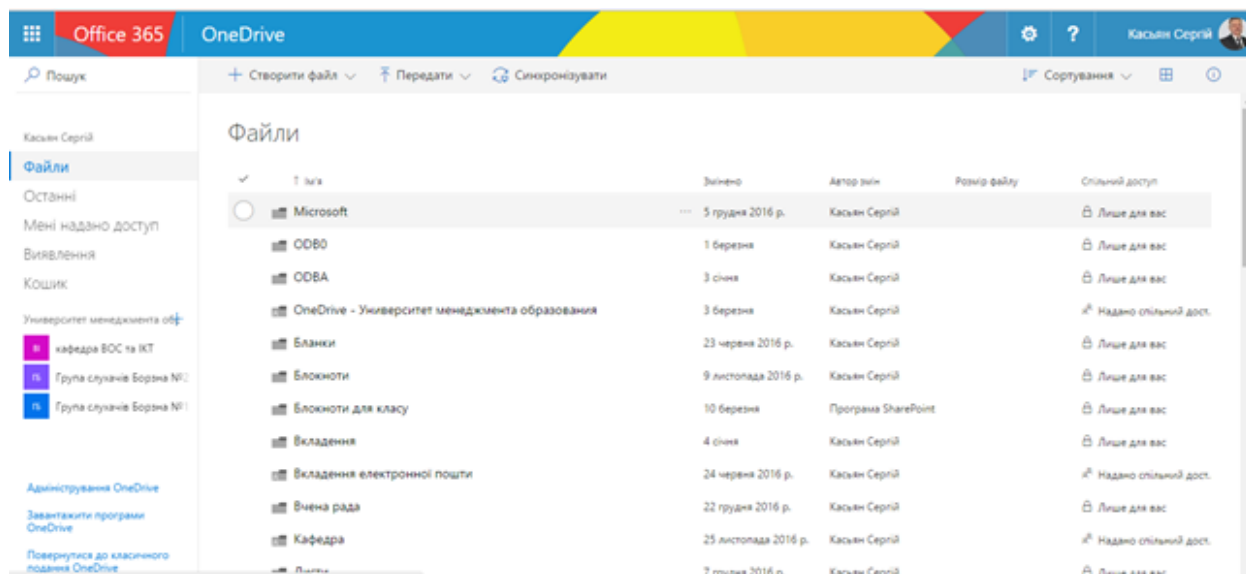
Office 365 OneDrive ? Касьян Сергій

Пошук

+ Створити файл ∨ Передати ∨ Синхронізувати

Сортування ∨

Касьян Сергій
Файли
Останні
Мені надано доступ
Виявлення
Кошик

Университет менеджмента об+
кафедра ВОС та ІКТ
Група слухачів Борзна №2
Група слухачів Борзна №1

Адміністрування OneDrive
Завантажити програми OneDrive
Повернутися до класичного подання OneDrive

Файли

| | Ім'я | Змінено | Автор змін | Розмір файлу | Спільний доступ |
|---|---|---|---|---|---|
| | Microsoft | 5 грудня 2016 р. | Касьян Сергій | | Лише для вас |
| | ODB0 | 1 березня | Касьян Сергій | | Лише для вас |
| | ODBA | 3 січня | Касьян Сергій | | Лише для вас |
| | OneDrive - Университет менеджмента образования | 3 березня | Касьян Сергій | | Надано спільний дост. |
| | Бланки | 23 червня 2016 р. | Касьян Сергій | | Лише для вас |
| | Блокноти | 9 листопада 2016 р. | Касьян Сергій | | Лише для вас |
| | Блокноти для класу | 10 березня | Програма SharePoint | | Лише для вас |
| | Вкладення | 4 січня | Касьян Сергій | | Лише для вас |
| | Вкладення електронної пошти | 24 червня 2016 р. | Касьян Сергій | | Надано спільний дост. |
| | Вчена рада | 22 грудня 2016 р. | Касьян Сергій | | Лише для вас |
| | Кафедра | 25 листопада 2016 р. | Касьян Сергій | | Надано спільний дост. |
| | Листи | 7 грудня 2016 р. | Касьян Сергій | | Лише для вас |